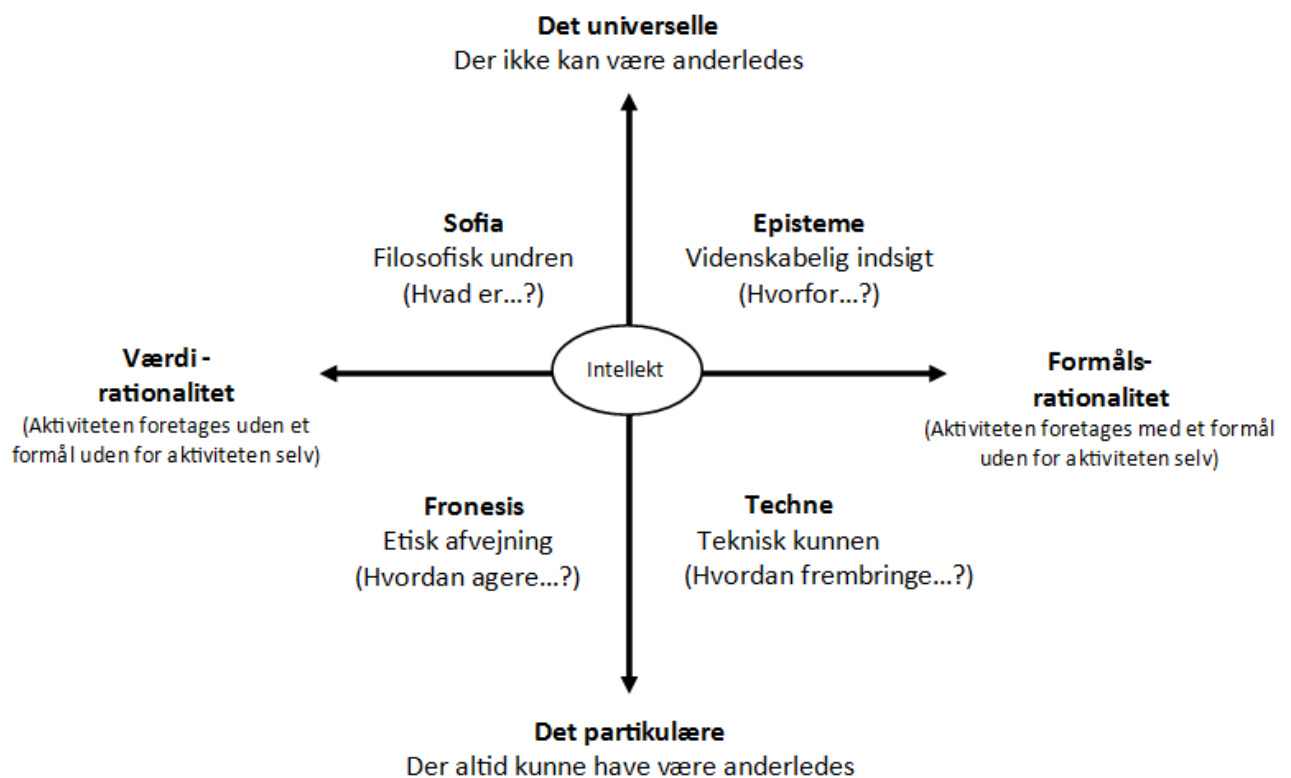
**Det universelle**
Der ikke kan være anderledes

**Sofia**
Filosofisk undren
(Hvad er…?)

**Episteme**
Videnskabelig indsigt
(Hvorfor…?)

**Værdi - rationalitet**
(Aktiviteten foretages uden et formål uden for aktiviteten selv)

Intellekt

**Formåls-rationalitet**
(Aktiviteten foretages med et formål uden for aktiviteten selv)

**Fronesis**
Etisk afvejning
(Hvordan agere…?)

**Techne**
Teknisk kunnen
(Hvordan frembringe…?)

**Det partikulære**
Der altid kunne have være anderledes